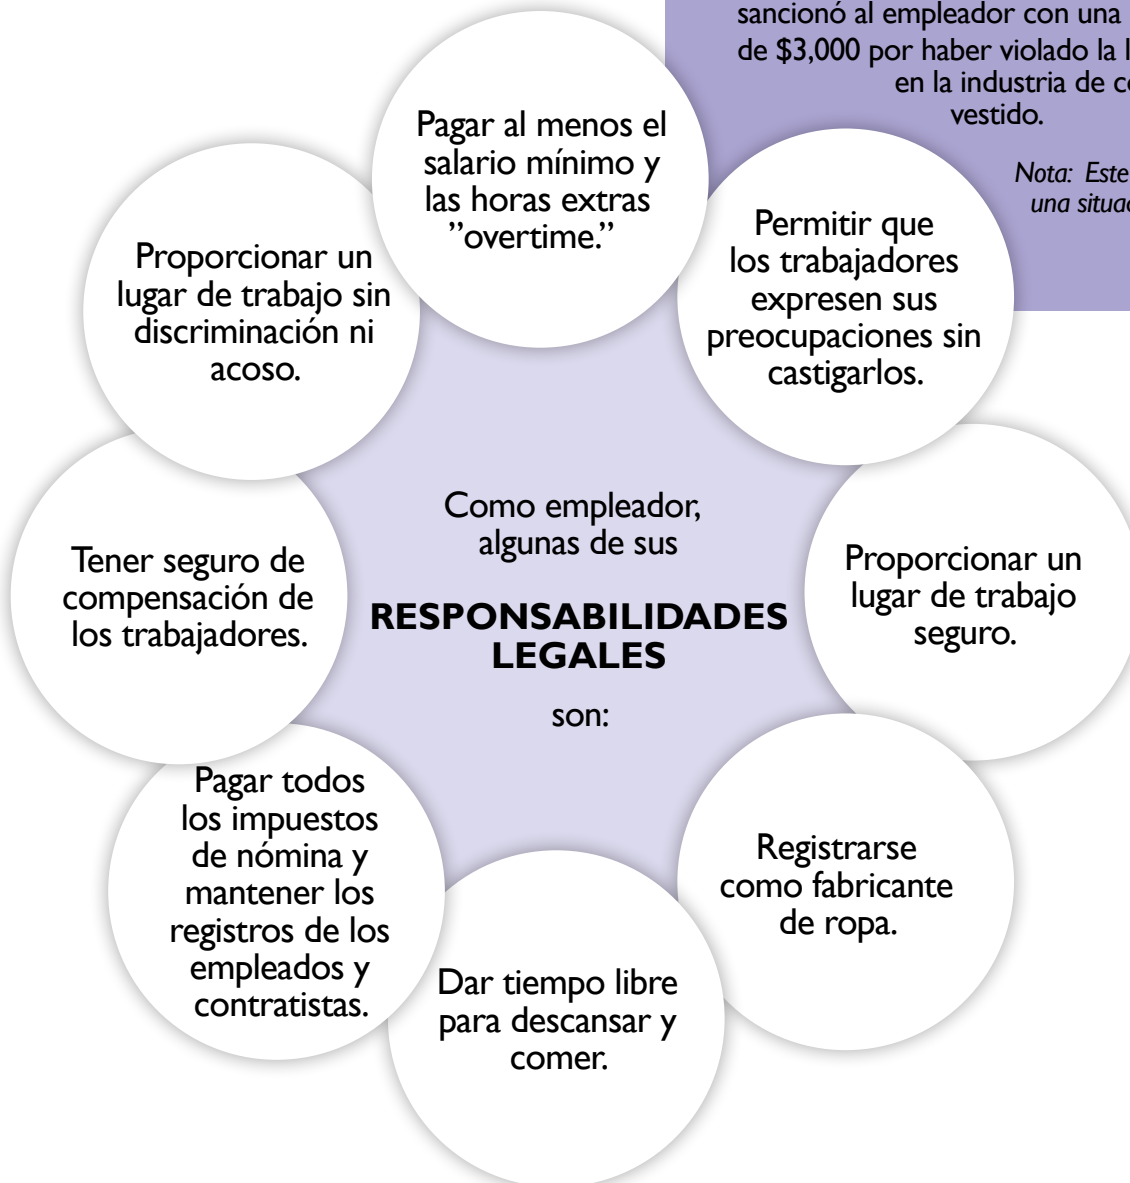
sancionó al empleador con una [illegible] de $3,000 por haber violado la l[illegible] en la industria de c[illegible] vestido.

Nota: Este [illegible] una situa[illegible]

Pagar al menos el salario mínimo y las horas extras "overtime."

Permitir que los trabajadores expresen sus preocupaciones sin castigarlos.

Proporcionar un lugar de trabajo sin discriminación ni acoso.

Como empleador, algunas de sus

RESPONSABILIDADES LEGALES

son:

Tener seguro de compensación de los trabajadores.

Proporcionar un lugar de trabajo seguro.

Pagar todos los impuestos de nómina y mantener los registros de los empleados y contratistas.

Registrarse como fabricante de ropa.

Dar tiempo libre para descansar y comer.